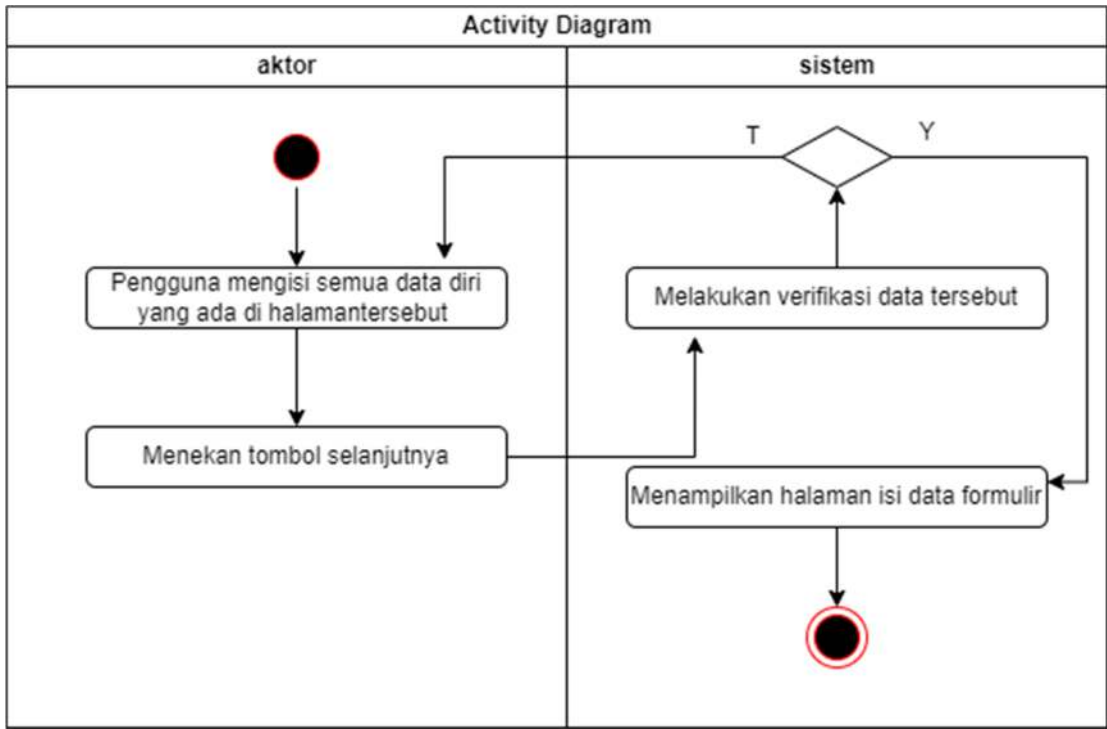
Activity Diagram

aktor

sistem

T

Y

Pengguna mengisi semua data diri yang ada di halamantersebut

Melakukan verifikasi data tersebut

Menekan tombol selanjutnya

Menampilkan halaman isi data formulir